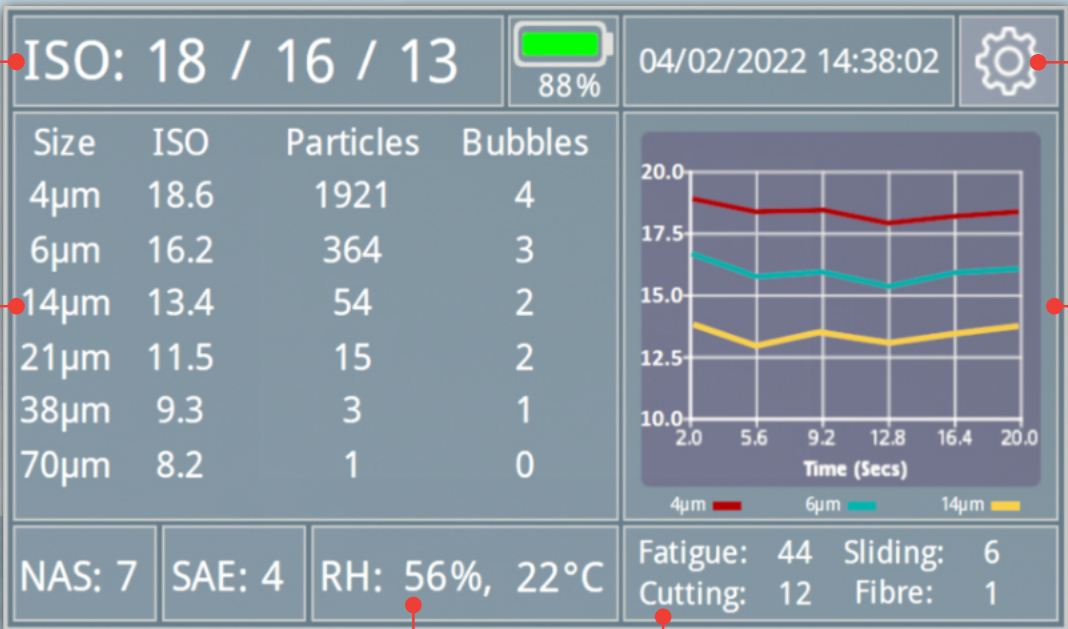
ISO: 18 / 16 / 13

88%

04/02/2022 14:38:02

| Size | ISO | Particles | Bubbles |
|---|---|---|---|
| 4μm | 18.6 | 1921 | 4 |
| 6μm | 16.2 | 364 | 3 |
| 14μm | 13.4 | 54 | 2 |
| 21μm | 11.5 | 15 | 2 |
| 38μm | 9.3 | 3 | 1 |
| 70μm | 8.2 | 1 | 0 |

20.0
17.5
15.0
12.5
10.0
2.0 5.6 9.2 12.8 16.4 20.0
Time (Secs)
4μm 6μm 14μm

NAS: 7

SAE: 4

RH: 56%, 22°C

Fatigue: 44 Sliding: 6
Cutting: 12 Fibre: 1